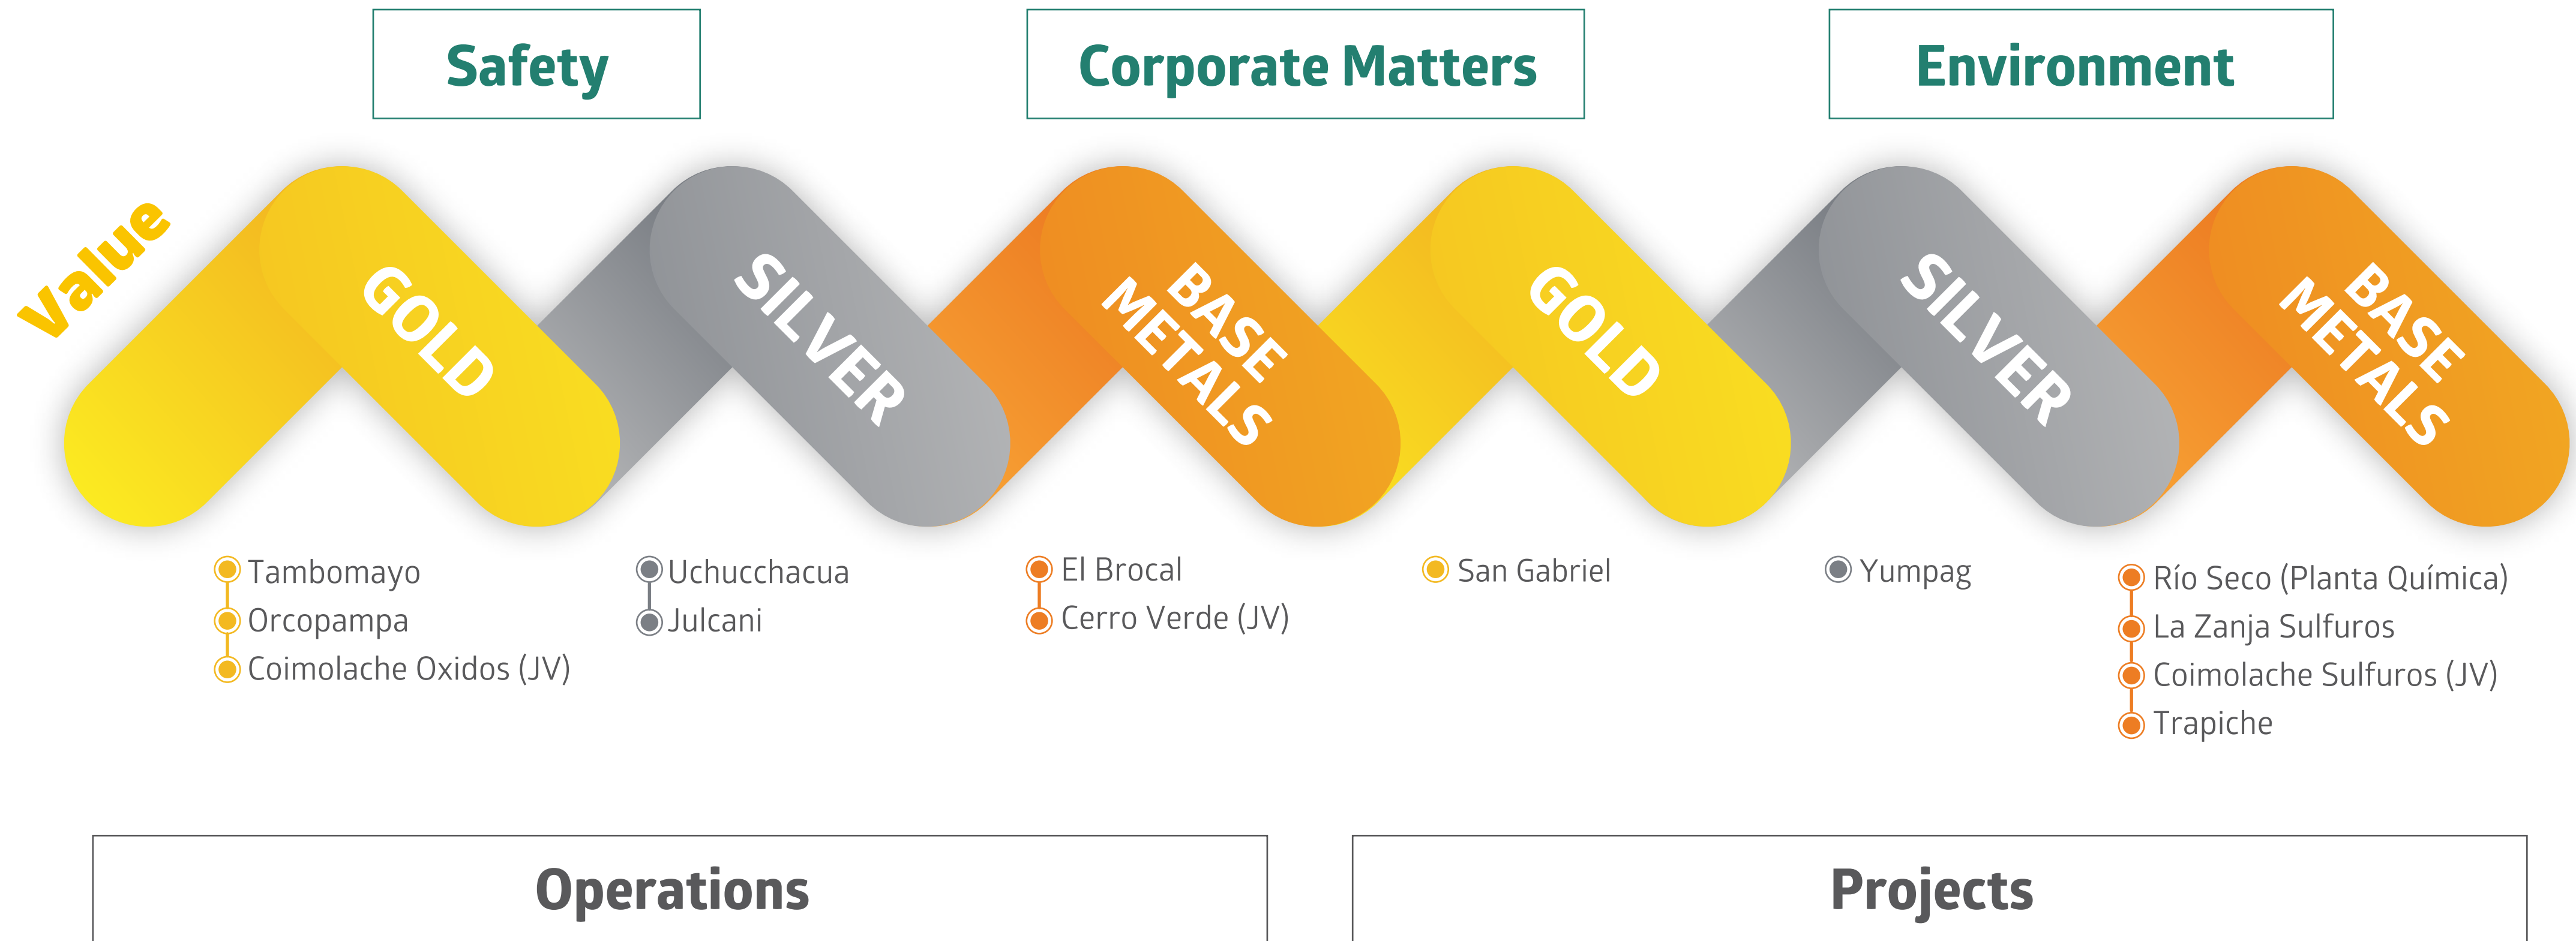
Safety

Corporate Matters

Environment

Value

GOLD

SILVER

BASE METALS

GOLD

SILVER

BASE METALS

Tambomayo
Orcopampa
Coimolache Oxidos (JV)

Uchucchacua
Julcani

El Brocal
Cerro Verde (JV)

San Gabriel

Yumpag

Río Seco (Planta Química)
La Zanja Sulfuros
Coimolache Sulfuros (JV)
Trapiche

Operations

Projects